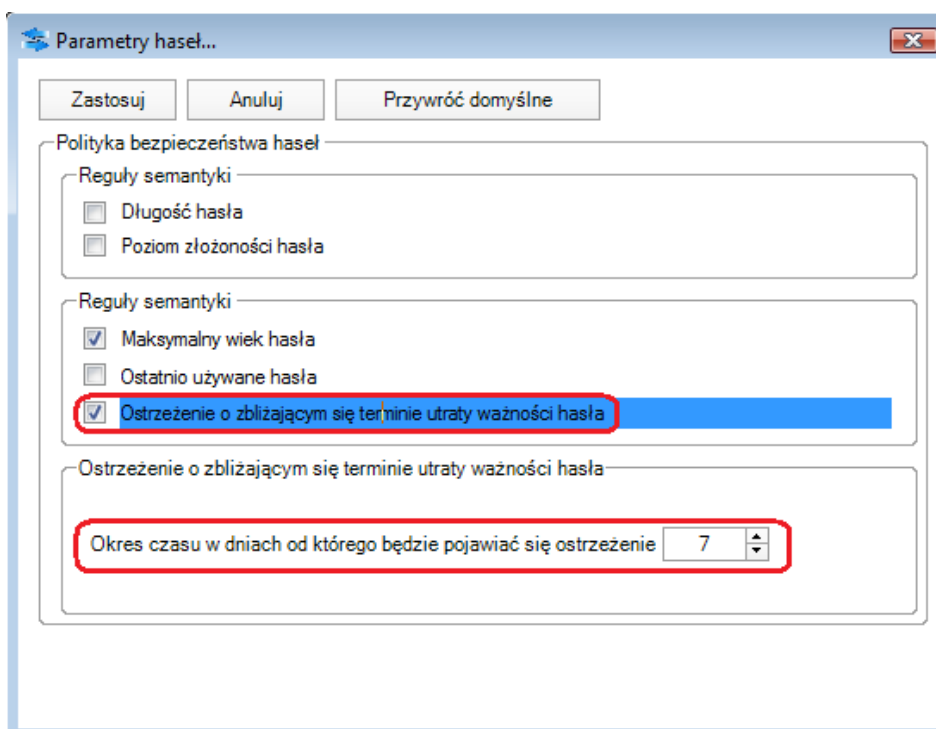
Parametry haseł...

Zastosuj
Anuluj
Przywróć domyślne

Polityka bezpieczeństwa haseł

Reguły semantyki
Długość hasła
Poziom złożoności hasła

Reguły semantyki
Maksymalny wiek hasła
Ostatnio używane hasła
Ostrzeżenie o zbliżającym się terminie utraty ważności hasła

Ostrzeżenie o zbliżającym się terminie utraty ważności hasła
Okres czasu w dniach od którego będzie pojawiać się ostrzeżenie 7